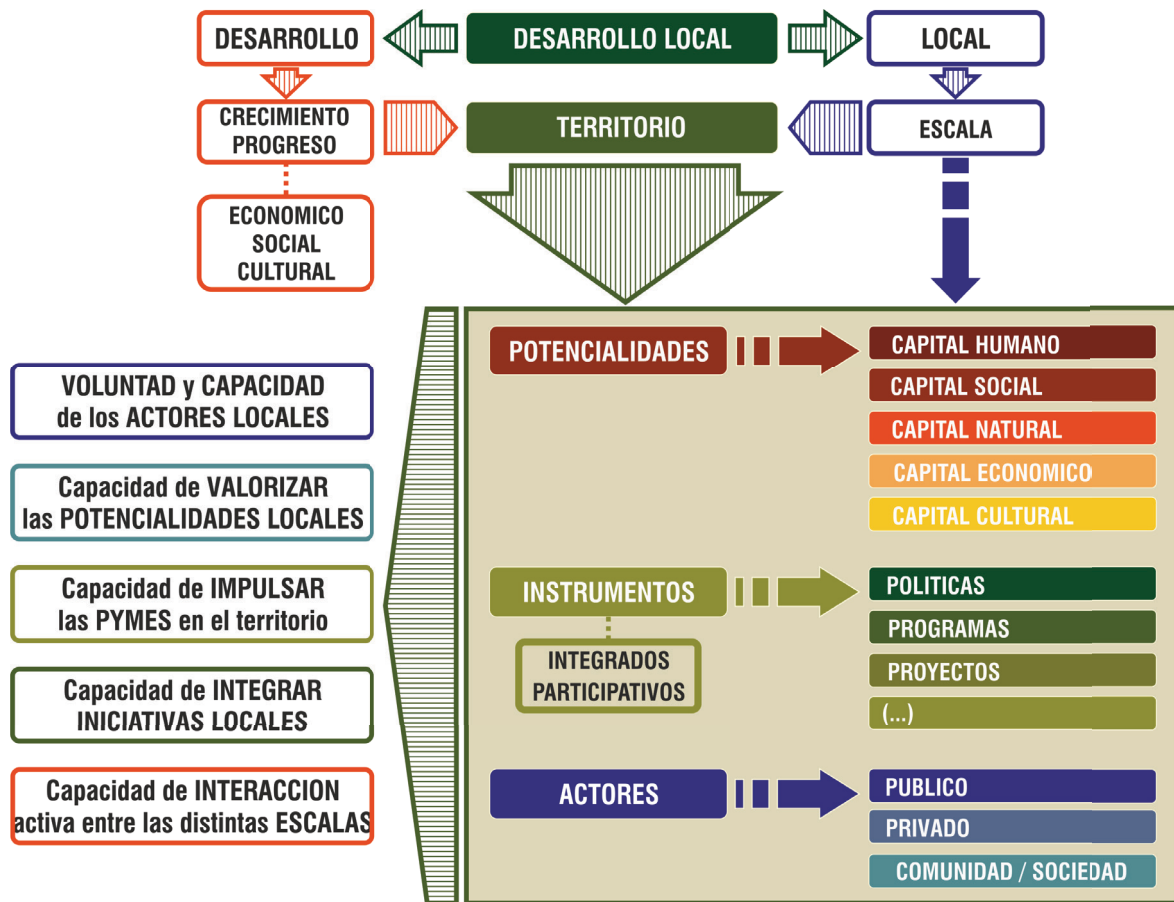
DESARROLLO

DESARROLLO LOCAL

LOCAL

CRECIMIENTO PROGRESO

TERRITORIO

ESCALA

ECONOMICO SOCIAL CULTURAL

VOLUNTAD y CAPACIDAD de los ACTORES LOCALES

Capacidad de VALORIZAR las POTENCIALIDADES LOCALES

Capacidad de IMPULSAR las PYMES en el territorio

Capacidad de INTEGRAR INICIATIVAS LOCALES

Capacidad de INTERACCION activa entre las distintas ESCALAS

POTENCIALIDADES

CAPITAL HUMANO
CAPITAL SOCIAL
CAPITAL NATURAL
CAPITAL ECONOMICO
CAPITAL CULTURAL

INSTRUMENTOS

INTEGRADOS PARTICIPATIVOS

POLITICAS
PROGRAMAS
PROYECTOS
(...)

ACTORES

PUBLICO
PRIVADO
COMUNIDAD / SOCIEDAD